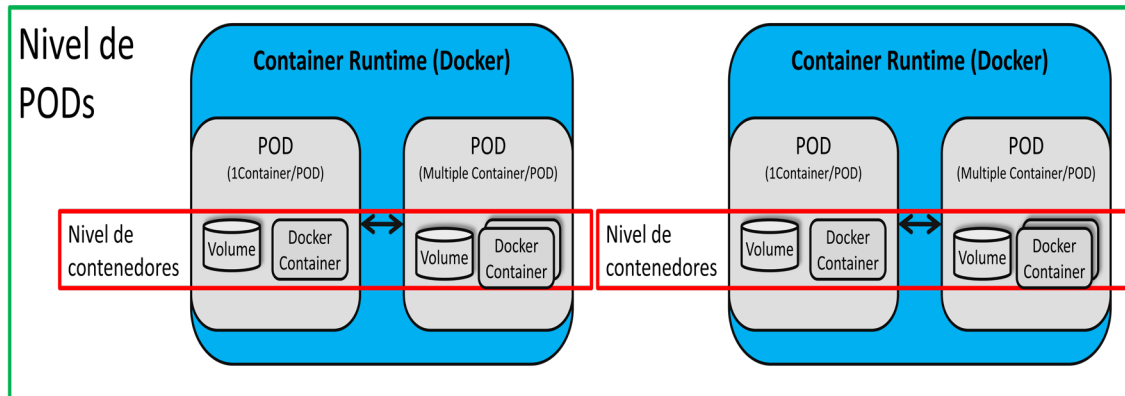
Nivel de PODs

Container Runtime (Docker)

POD
(1Container/POD)

POD
(Multiple Container/POD)

Nivel de contenedores

Volume

Docker Container

Volume

Docker Container

Container Runtime (Docker)

POD
(1Container/POD)

POD
(Multiple Container/POD)

Nivel de contenedores

Volume

Docker Container

Volume

Docker Container